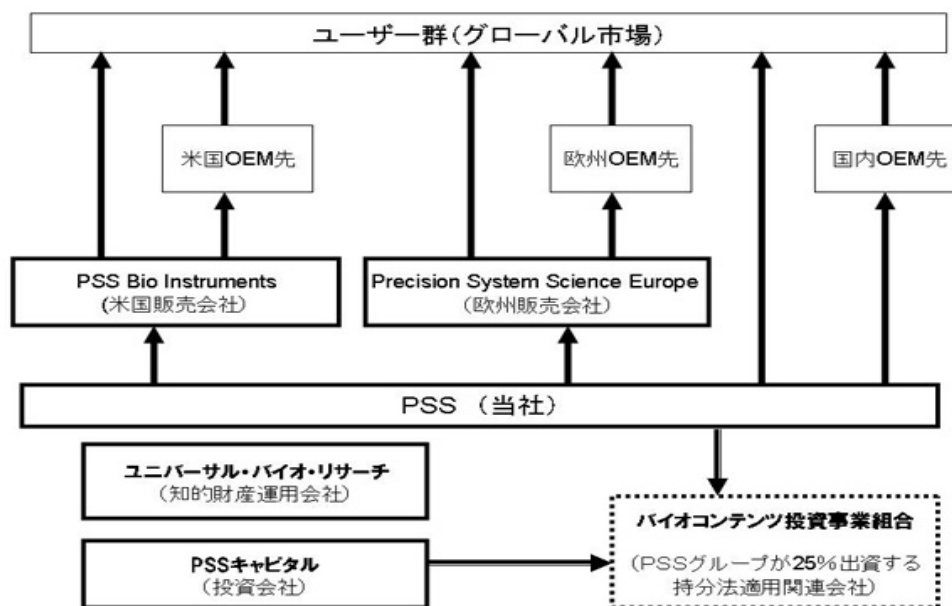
ユーザー群（グローバル市場）

米国OEM先

欧州OEM先

国内OEM先

PSS Bio Instruments
（米国販売会社）

Precision System Science Europe
（欧州販売会社）

PSS （当社）

ユニバーサル・バイオ・リサーチ
（知的財産運用会社）

PSSキャピタル
（投資会社）

バイオコンテンツ投資事業組合

（PSSグループが25%出資する持分法適用関連会社）